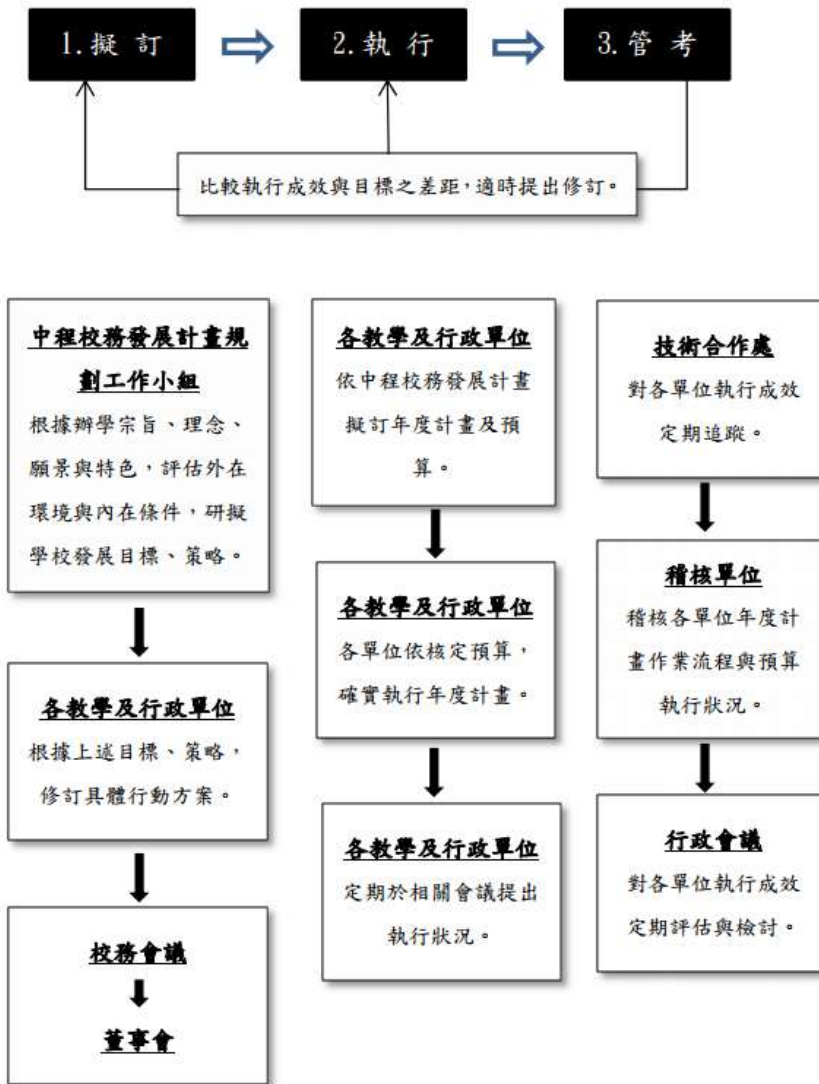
1. 擬 訂

2. 執 行

3. 管 考

比較執行成效與目標之差距,適時提出修訂。

中程校務發展計畫規劃工作小組

根據辦學宗旨、理念、願景與特色，評估外在環境與內在條件，研擬學校發展目標、策略。

各教學及行政單位

根據上述目標、策略，修訂具體行動方案。

校務會議

董事會

各教學及行政單位

依中程校務發展計畫擬訂年度計畫及預算。

各教學及行政單位

各單位依核定預算，確實執行年度計畫。

各教學及行政單位

定期於相關會議提出執行狀況。

技術合作處

對各單位執行成效定期追蹤。

稽核單位

稽核各單位年度計畫作業流程與預算執行狀況。

行政會議

對各單位執行成效定期評估與檢討。